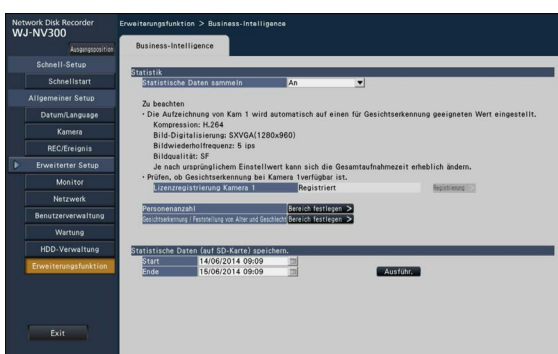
Network Disk Recorder
WJ-NV300
Ausgangsposition
Schnell-Setup
Schnellstart
Allgemeiner Setup
Datum/Language
Kamera
REC/Ereignis
Erweiterter Setup
Monitor
Netzwerk
Benutzerverwaltung
Wartung
HDD-Verwaltung
Erweiterungsfunktion
Exit

Erweiterungsfunktion > Business-Intelligence

Business-Intelligence

Statistik
Statistische Daten sammeln | An

Zu beachten
・Die Aufzeichnung von Kam 1 wird automatisch auf einen für Gesichtserkennung geeigneten Wert eingestellt.
Kompression: H.264
Bild-Digitalisierung: SXVGA(1280x960)
Bildwiederholfrequenz: 5 ips
Bildqualität: SF
Je nach ursprünglichem Einstellwert kann sich die Gesamtaufnahmezeit erheblich ändern.
・Prüfen, ob Gesichtserkennung bei Kamera 1verfügbar ist.
Lizenzregistrierung Kamera 1 | Registriert | Registrierung

Personenanzahl | Bereich festlegen >
Gesichtserkennung / Feststellung von Alter und Geschlecht | Bereich festlegen >

Statistische Daten (auf SD-Karte) speichern.
Start | 14/06/2014 09:09
Ende | 15/06/2014 09:09
Ausführ.